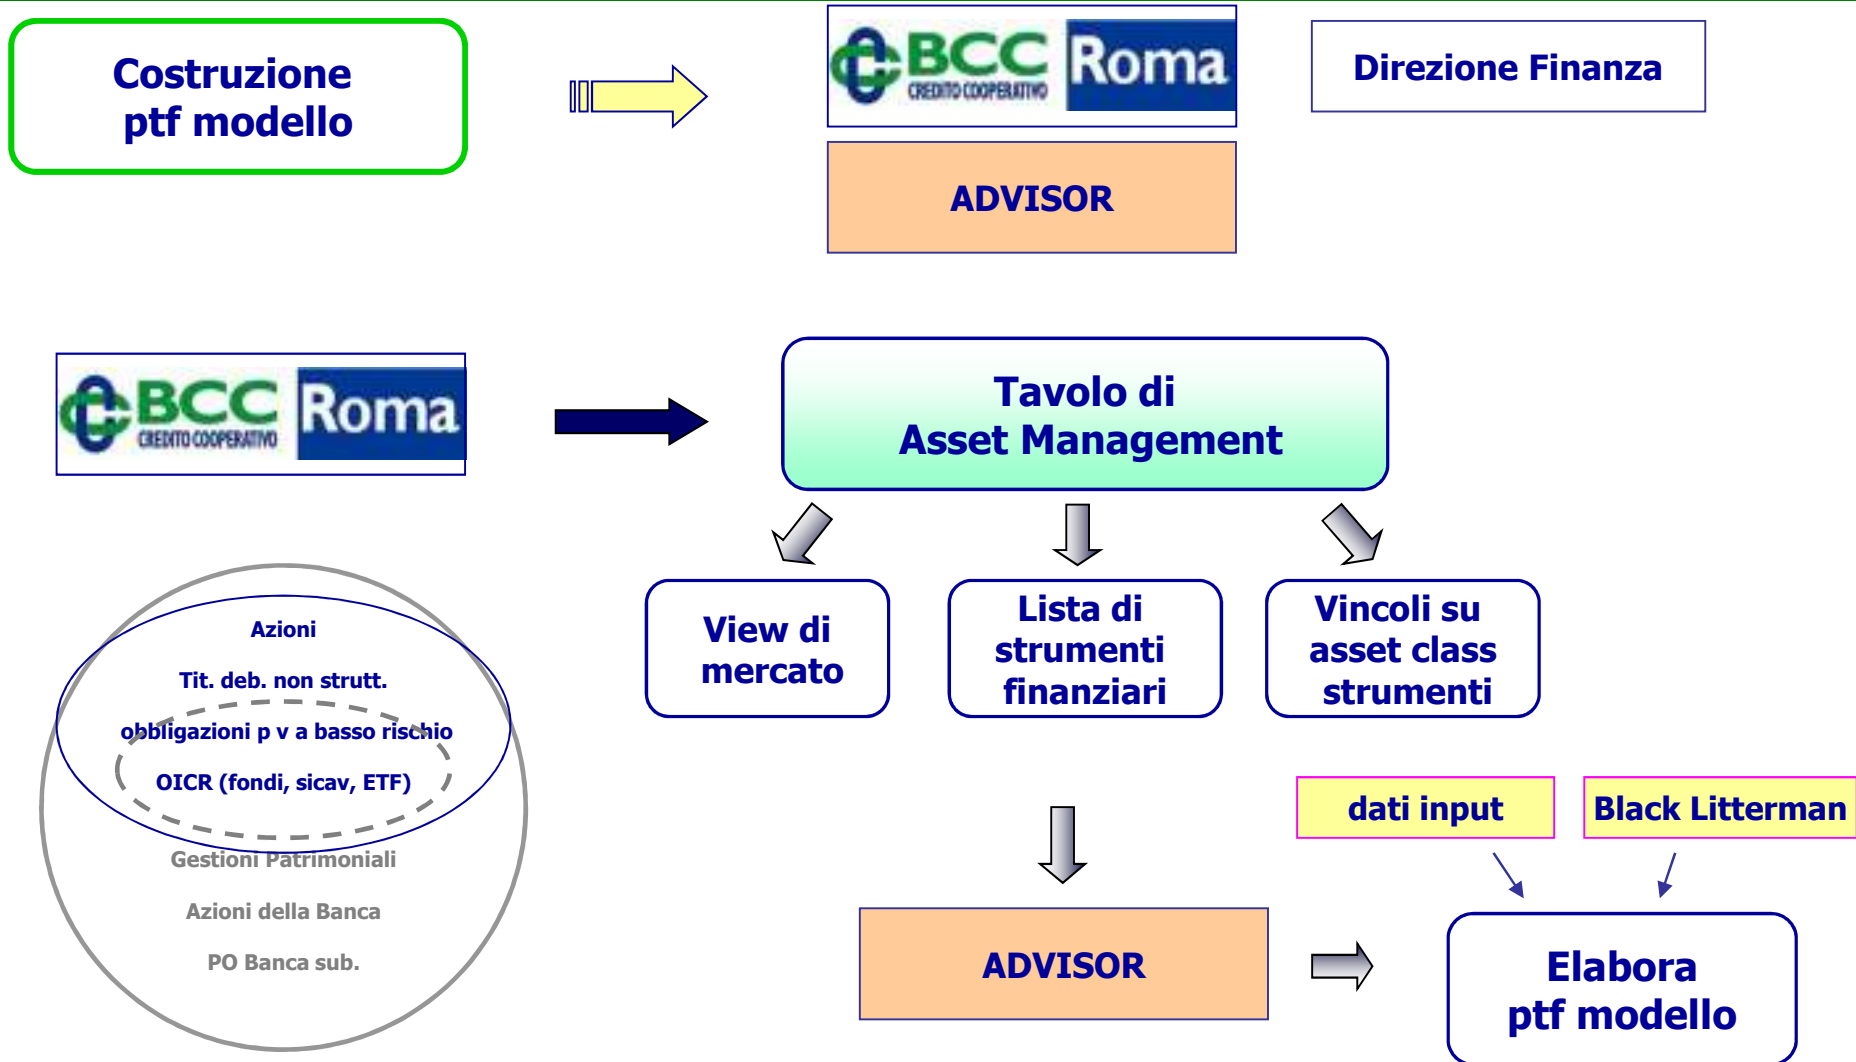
Costruzione ptf modello

BCC CREDITO COOPERATIVO Roma

Direzione Finanza

ADVISOR

BCC CREDITO COOPERATIVO Roma

Tavolo di Asset Management

View di mercato

Lista di strumenti finanziari

Vincoli su asset class strumenti

Azioni

Tit. deb. non strutt.

obbligazioni p v a basso rischio

OICR (fondi, sicav, ETF)

Gestioni Patrimoniali

Azioni della Banca

PO Banca sub.

dati input

Black Litterman

ADVISOR

Elabora ptf modello